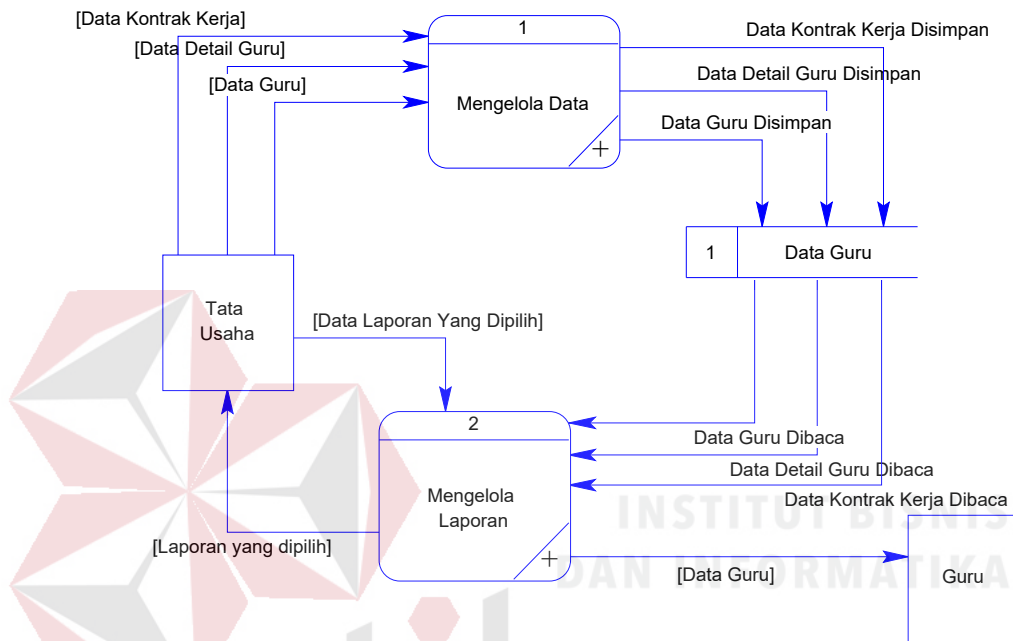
[Data Kontrak Kerja]
[Data Detail Guru]
[Data Guru]
1
Mengelola Data
Data Kontrak Kerja Disimpan
Data Detail Guru Disimpan
Data Guru Disimpan
1
Data Guru
Tata Usaha
[Data Laporan Yang Dipilih]
2
Mengelola Laporan
Data Guru Dibaca
Data Detail Guru Dibaca
Data Kontrak Kerja Dibaca
[Laporan yang dipilih]
[Data Guru]
Guru
INSTITUT BISNIS
DAN INFORMATIKA